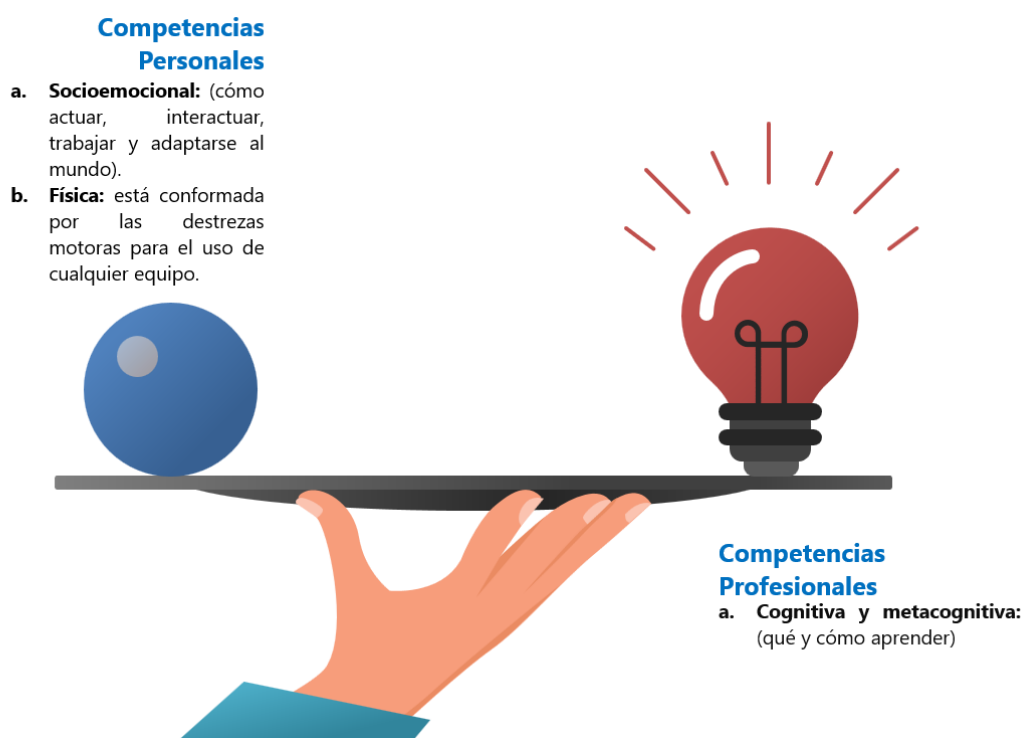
Competencias Personales

a. **Socioemocional:** (cómo actuar, interactuar, trabajar y adaptarse al mundo).

b. **Física:** está conformada por las destrezas motoras para el uso de cualquier equipo.

Competencias Profesionales

a. **Cognitiva y metacognitiva:** (qué y cómo aprender)